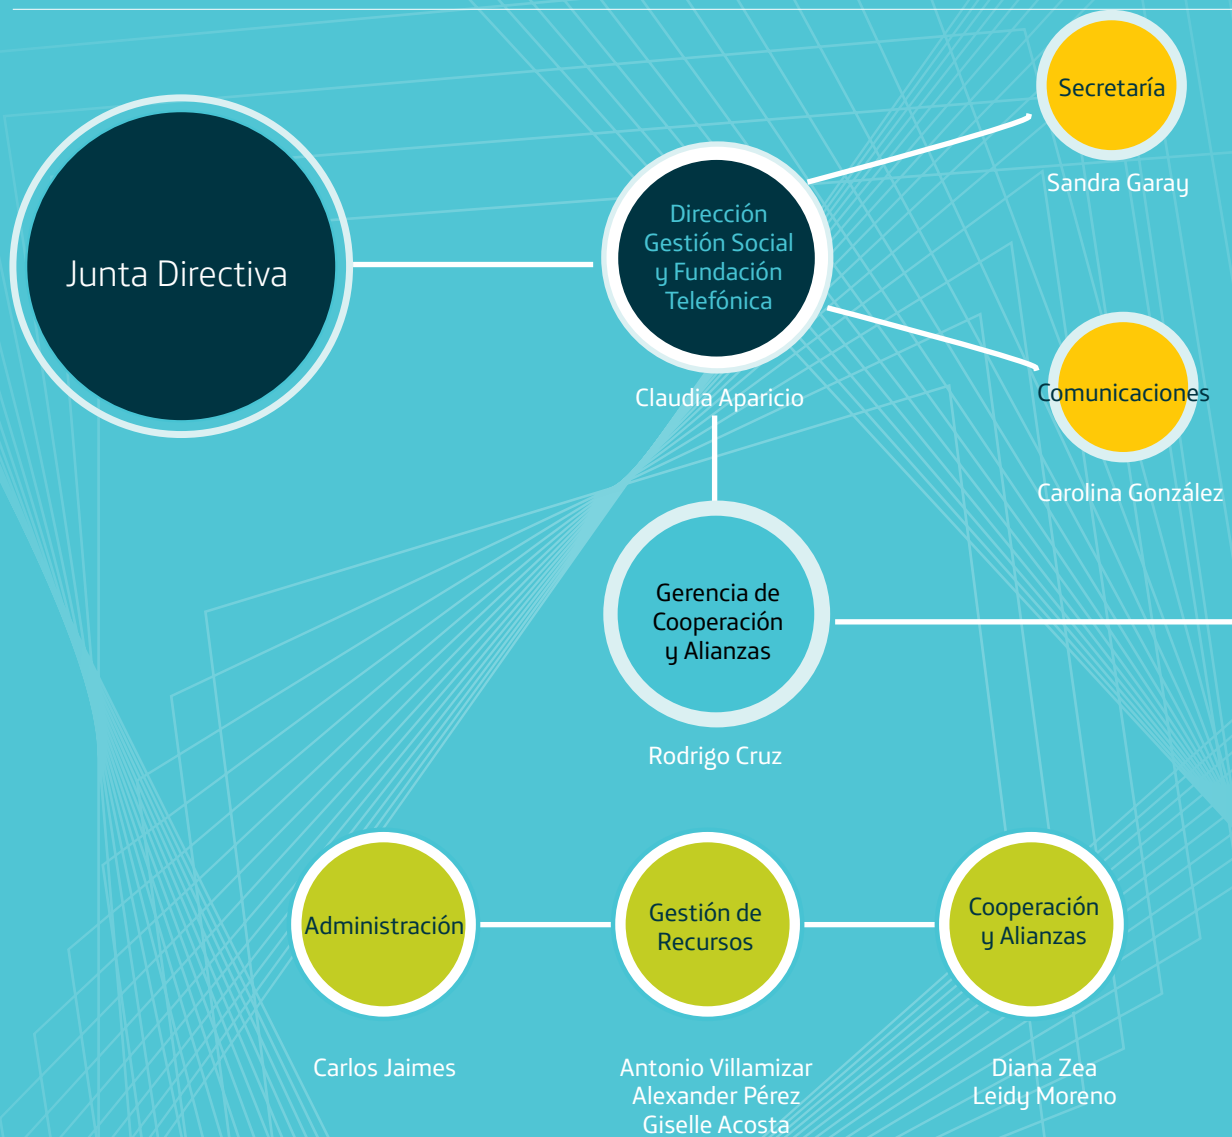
Junta Directiva

Dirección Gestión Social y Fundación Telefónica

Claudia Aparicio

Secretaría

Sandra Garay

Comunicaciones

Carolina González

Gerencia de Cooperación y Alianzas

Rodrigo Cruz

Administración

Carlos Jaimes

Gestión de Recursos

Antonio Villamizar
Alexander Pérez
Giselle Acosta

Cooperación y Alianzas

Diana Zea
Leidy Moreno